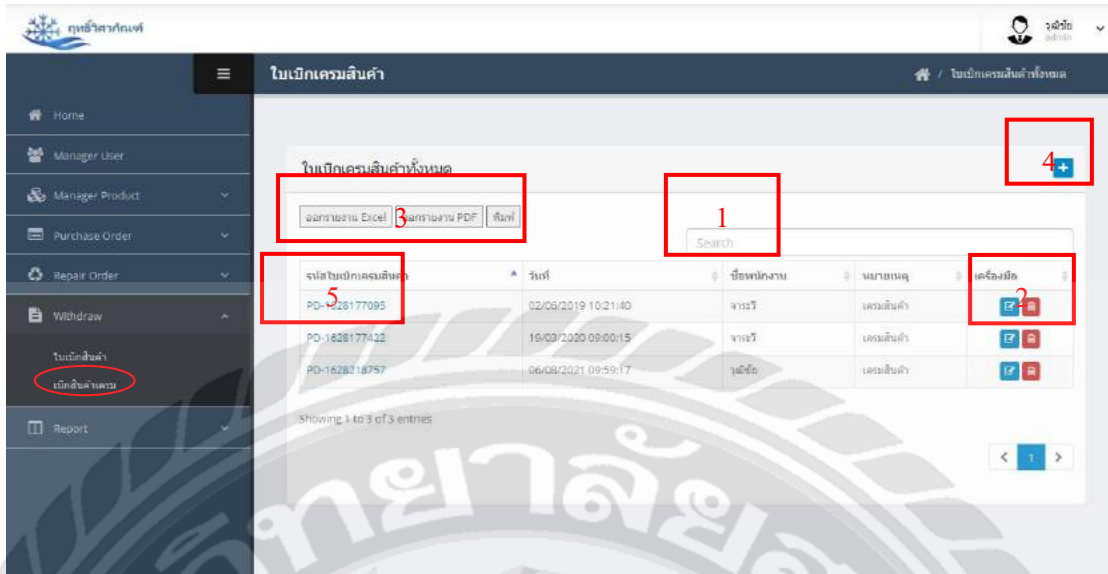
ฤทธิ์ศาภัณฑ์

วุฒิชัย
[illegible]

≡

ใบเบิกเครมสินค้า

/ ใบเบิกเครมสินค้าทั้งหมด

Home

Manager User

Manager Product

Purchase Order

Repair Order

Withdraw

ใบเบิกสินค้า

เบิกสินค้าเคลม

Report

ใบเบิกเครมสินค้าทั้งหมด

4

ออกรายงาน Excel 3 ออกรายงาน PDF พิมพ์

1

Search

| รหัสใบเบิกเครมสินค้า | วันที่ | ชื่อพนักงาน | หมายเหตุ | เครื่องมือ |
|---|---|---|---|---|
| PD-1628177095 | 02/06/2019 10:21:40 | จารวี | เครมสินค้า | 2 |
| PD-1628177422 | 19/03/2020 09:00:15 | จารวี | เครมสินค้า | |
| PD-1628218757 | 06/08/2021 09:59:17 | วุฒิชัย | เครมสินค้า | |

5

Showing 1 to 3 of 3 entries

< 1 >